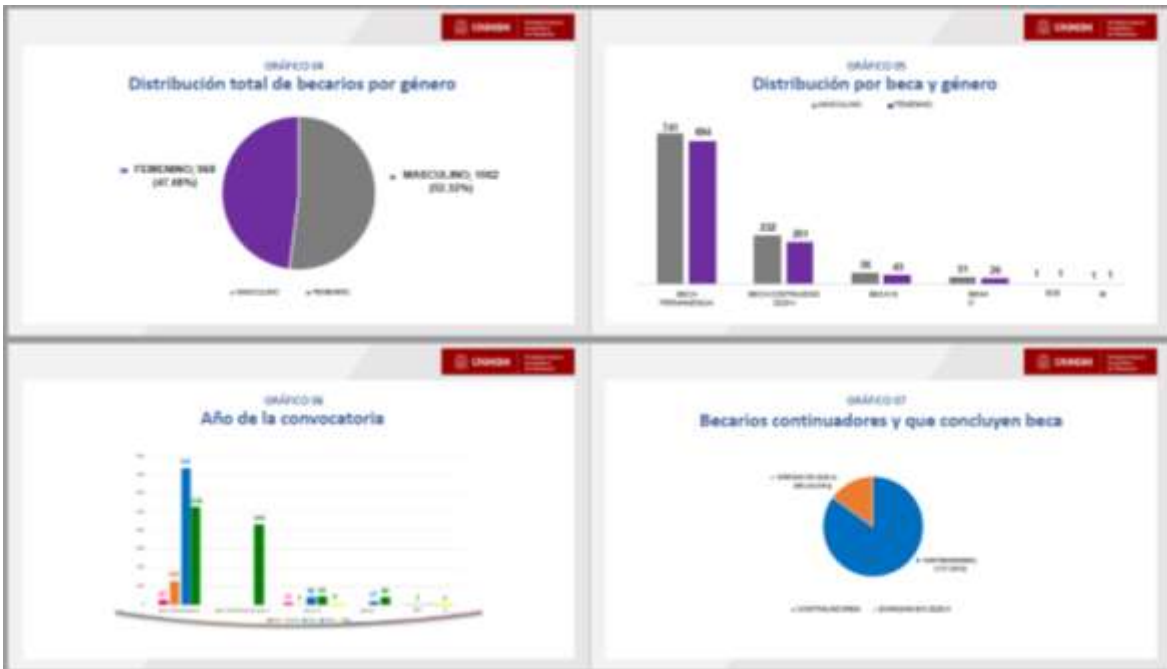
GRÁFICO 04
Distribución total de becarios por género

FEMENINO, 968 (47.68%)

MASCULINO, 1062 (52.32%)

MASCULINO FEMENINO

GRÁFICO 05
Distribución por beca y género

MASCULINO FEMENINO

741 694

232 201

36 43

31 26

1 1 1 1

BECA PERMANENCIA

BECA CONTINUIDAD 2020-I

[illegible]

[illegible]

GRÁFICO 06
Año de la convocatoria

GRÁFICO 07
Becarios continuadores y que concluyen beca

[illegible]

CONTINUADORES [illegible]

CONTINUADORES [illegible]